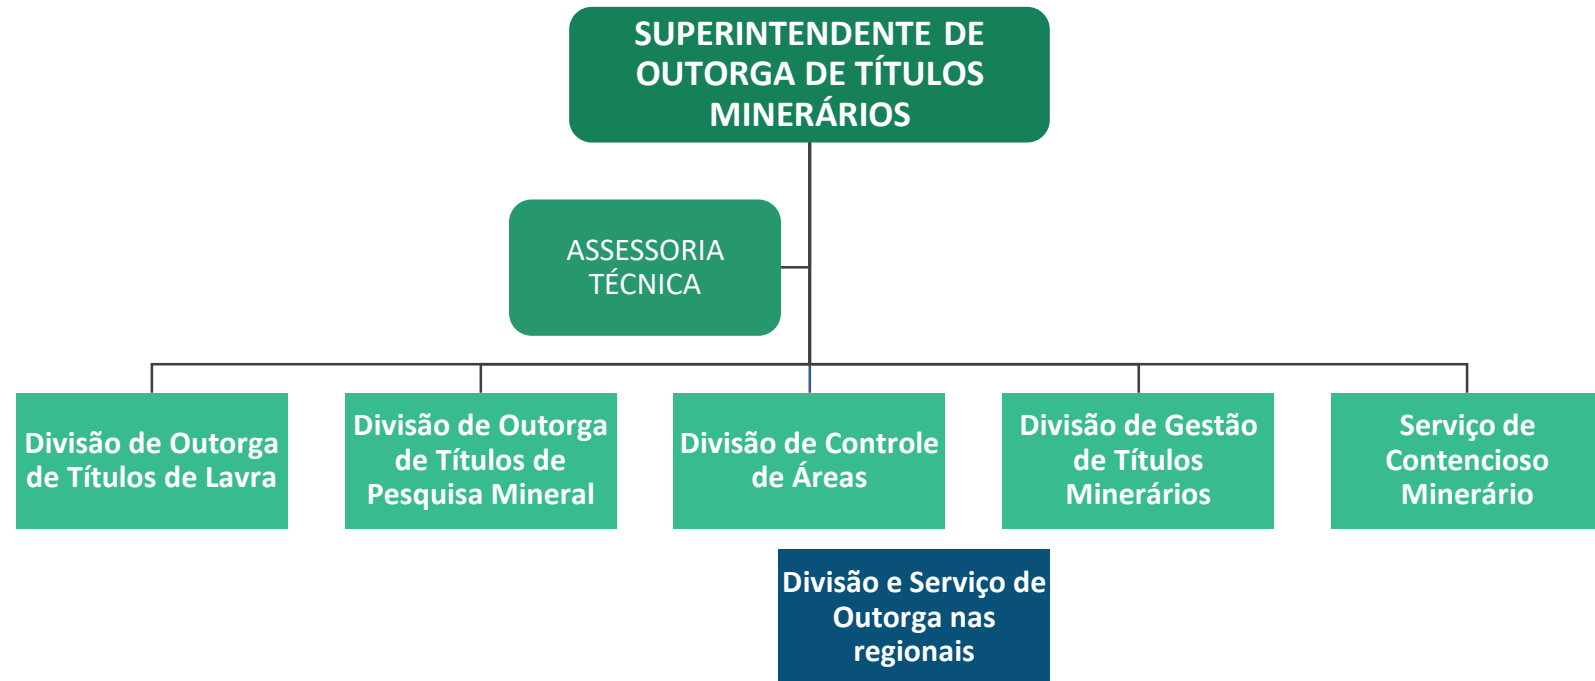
SUPERINTENDENTE DE OUTORGA DE TÍTULOS MINERÁRIOS

ASSESSORIA TÉCNICA

Divisão de Outorga de Títulos de Lavra

Divisão de Outorga de Títulos de Pesquisa Mineral

Divisão de Controle de Áreas

Divisão de Gestão de Títulos Minerários

Serviço de Contencioso Minerário

Divisão e Serviço de Outorga nas regionais